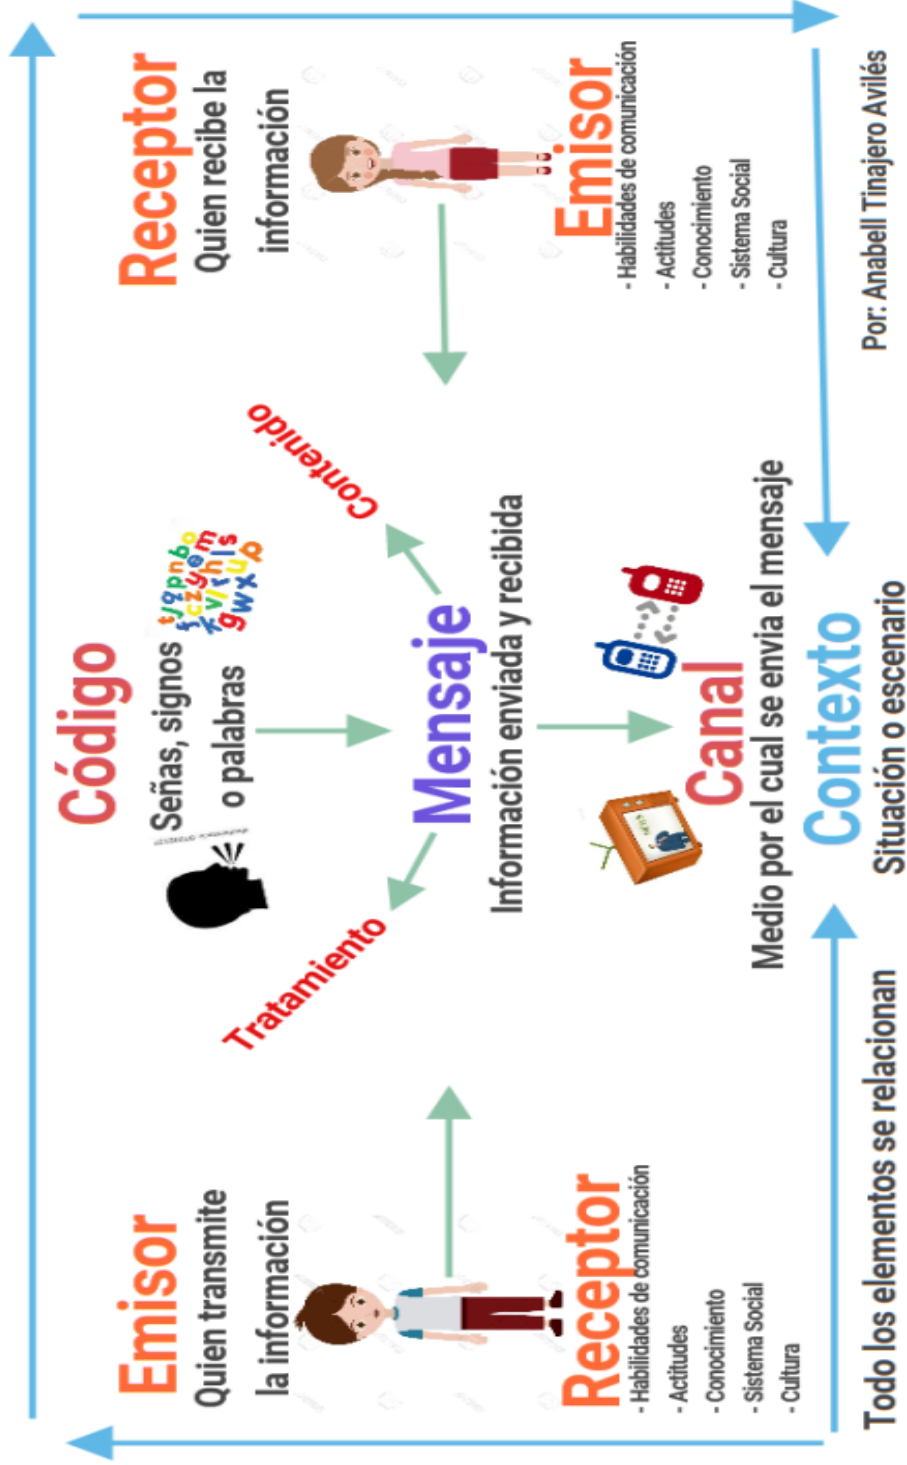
Emisor
Quien transmite la información

Receptor
- Habilidades de comunicación
- Actitudes
- Conocimiento
- Sistema Social
- Cultura

Código
Señas, signos o palabras

Tratamiento

Mensaje
Información enviada y recibida

Contenido

Canal
Medio por el cual se envia el mensaje

Receptor
Quien recibe la información

Emisor
- Habilidades de comunicación
- Actitudes
- Conocimiento
- Sistema Social
- Cultura

Contexto
Situación o escenario

Todo los elementos se relacionan

Por: Anabell Tinajero Avilés